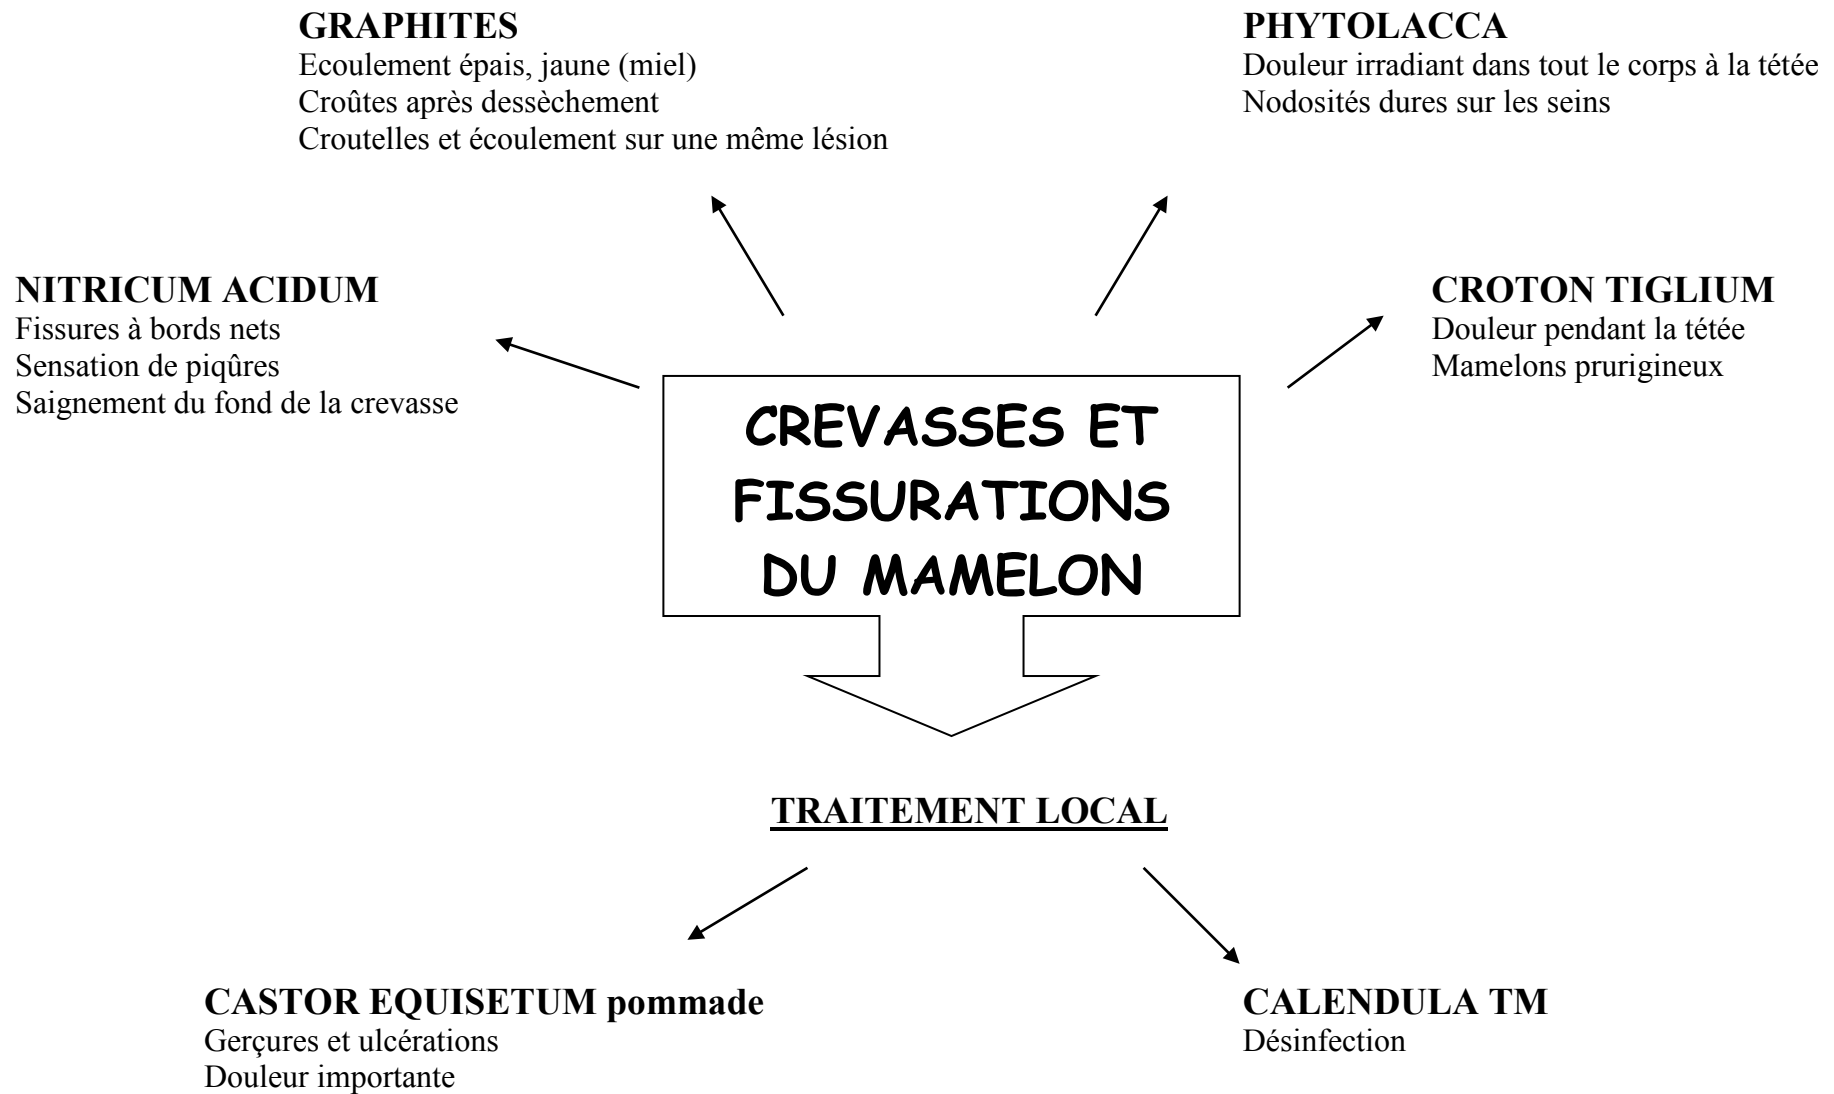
GRAPHITES
Ecoulement épais, jaune (miel)
Croûtes après dessèchement
Croutelles et écoulement sur une même lésion

PHYTOLACCA
Douleur irradiant dans tout le corps à la tétée
Nodosités dures sur les seins

NITRICUM ACIDUM
Fissures à bords nets
Sensation de piqûres
Saignement du fond de la crevasse

CROTON TIGLIUM
Douleur pendant la tétée
Mamelons prurigineux

CREVASSES ET FISSURATIONS DU MAMELON

TRAITEMENT LOCAL

CASTOR EQUISETUM pommade
Gerçures et ulcérations
Douleur importante

CALENDULA TM
Désinfection